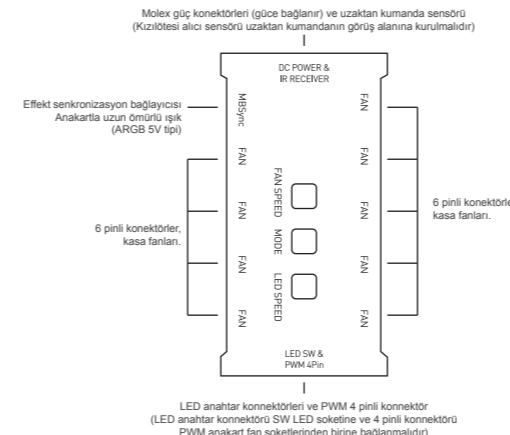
Molex güç konektörleri (güce bağlanır) ve uzaktan kumanda sensörü
(Kızılötesi alıcı sensörü uzaktan kumandanın görüş alanına kurulmalıdır)

DC POWER &
IR RECEIVER

Effekt senkronizasyon bağlayıcısı
Anakartla uzun ömürlü ışık
(ARGB 5V tipi)

MBSync

FAN

FAN

FAN

FAN

FAN

FAN

FAN

FAN

FAN

FAN SPEED

MODE

LED SPEED

6 pinli konektörler,
kasa fanları.

6 pinli konektörle
kasa fanları.

LED SW &
PWM 4Pin

LED anahtar konnektörleri ve PWM 4 pinli konnektör
(LED anahtar konnektörü SW LED soketine ve 4 pinli konnektörü
PWM anakart fan soketlerinden birine bağlanmalıdır)